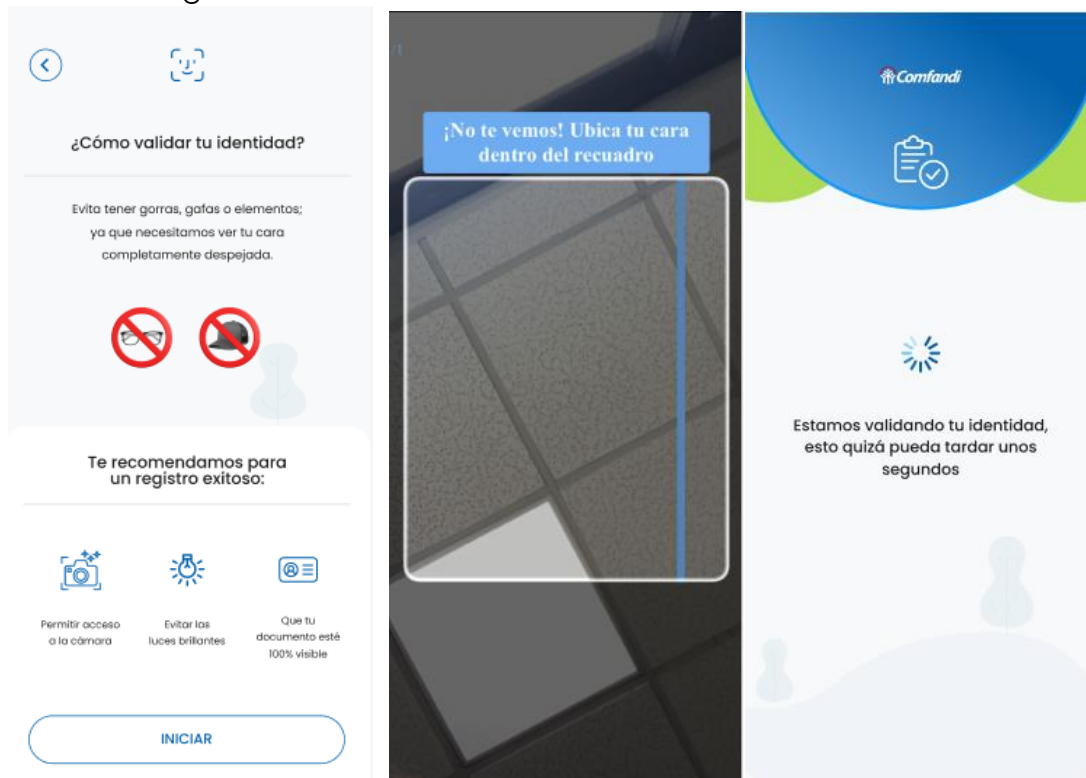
¿Cómo validar tu identidad?

Evita tener gorras, gafas o elementos; ya que necesitamos ver tu cara completamente despejada.

Te recomendamos para un registro exitoso:

Permitir acceso a la cámara

Evitar las luces brillantes

Que tu documento esté 100% visible

INICIAR

¡No te vemos! Ubica tu cara dentro del recuadro

Comfandi

Estamos validando tu identidad, esto quizá pueda tardar unos segundos